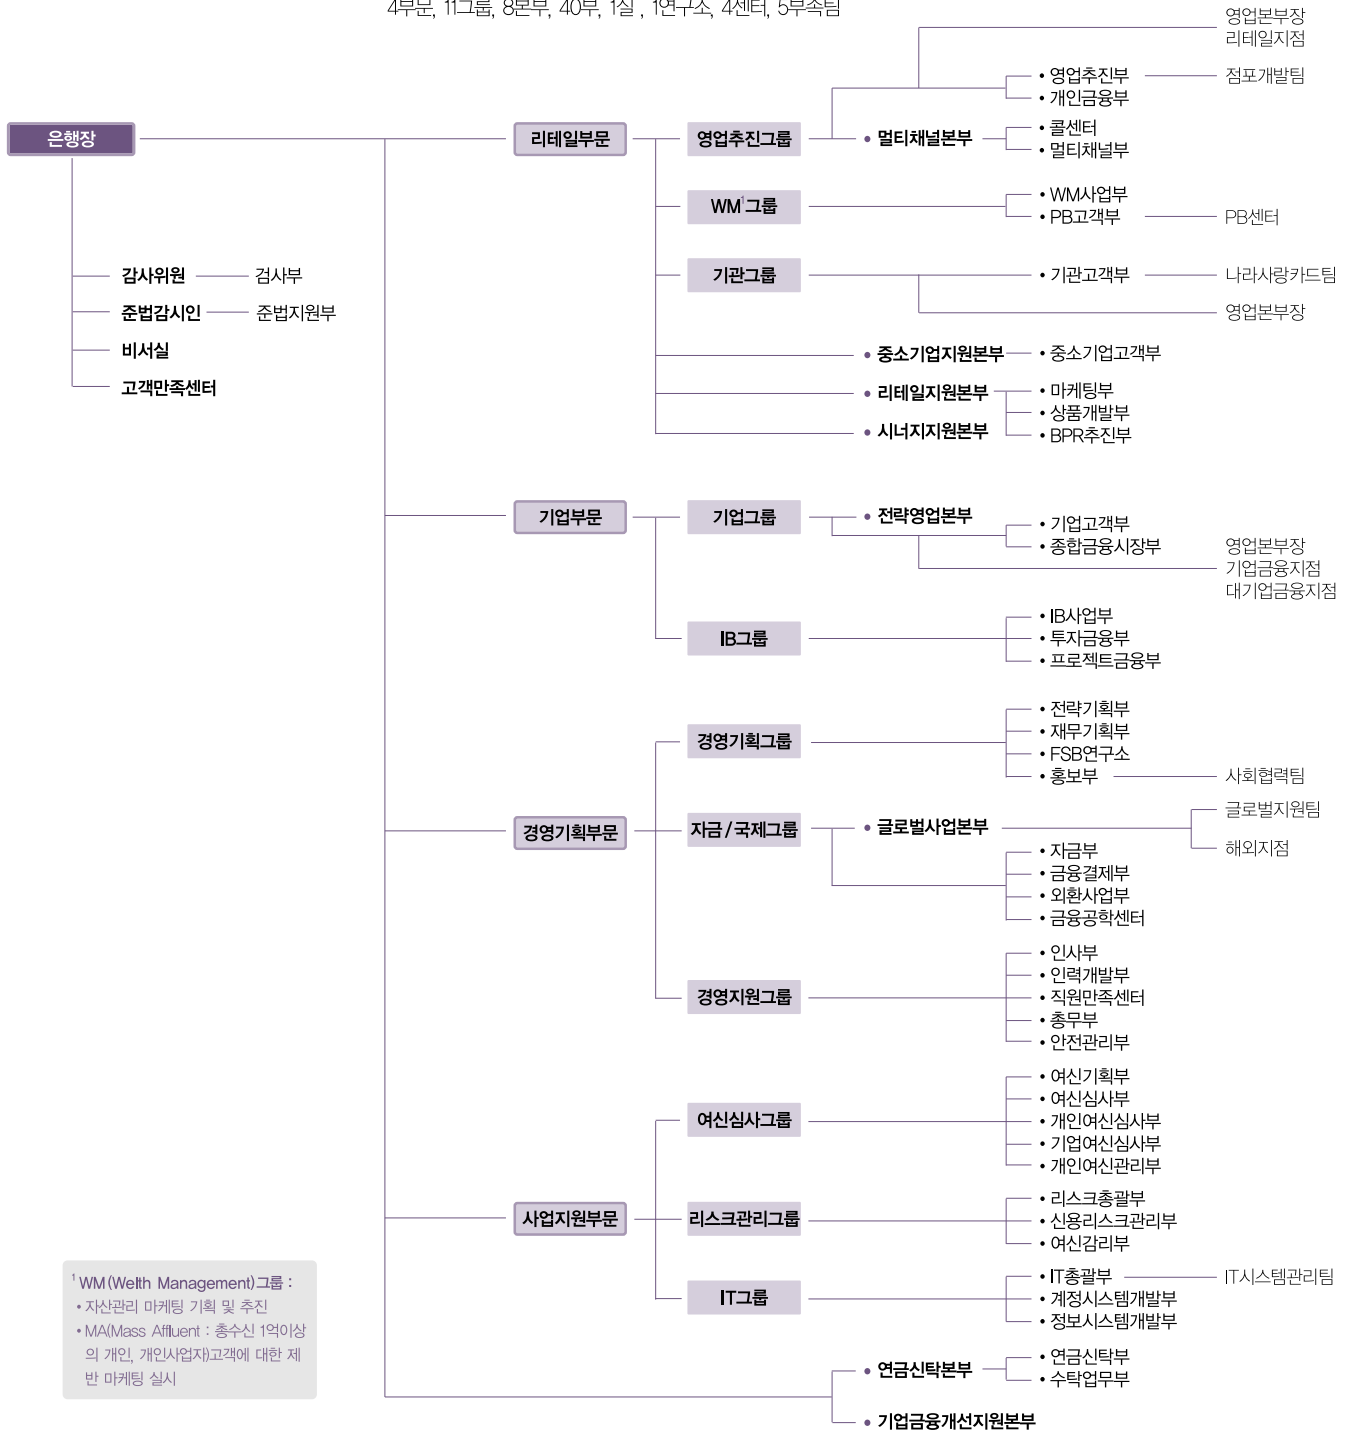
4부문, 11그룹, 8본부, 40부, 1실, 1연구소, 4센터, 5부속팀

은행장

감사위원 검사부
준법감시인 준법지원부
비서실
고객만족센터

리테일부문
영업추진그룹
멀티채널본부
• 영업추진부 점포개발팀
• 개인금융부
• 콜센터
• 멀티채널부
영업본부장
리테일지점
WM$^1$그룹
• WM사업부
• PB고객부 PB센터
기관그룹
• 기관고객부 나라사랑카드팀
영업본부장
• 중소기업지원본부
• 중소기업고객부
• 리테일지원본부
• 시너지지원본부
• 마케팅부
• 상품개발부
• BPR추진부

기업부문
기업그룹
• 전략영업본부
• 기업고객부
• 종합금융시장부
영업본부장
기업금융지점
대기업금융지점
IB그룹
• IB사업부
• 투자금융부
• 프로젝트금융부

경영기획부문
경영기획그룹
• 전략기획부
• 재무기획부
• FSB연구소
• 홍보부 사회협력팀
자금/국제그룹
• 글로벌사업본부
글로벌지원팀
해외지점
• 자금부
• 금융결제부
• 외환사업부
• 금융공학센터
경영지원그룹
• 인사부
• 인력개발부
• 직원만족센터
• 총무부
• 안전관리부

사업지원부문
여신심사그룹
• 여신기획부
• 여신심사부
• 개인여신심사부
• 기업여신심사부
• 개인여신관리부
리스크관리그룹
• 리스크총괄부
• 신용리스크관리부
• 여신감리부
IT그룹
• IT총괄부 IT시스템관리팀
• 계정시스템개발부
• 정보시스템개발부
• 연금신탁본부
• 연금신탁부
• 수탁업무부
• 기업금융개선지원본부

$^1$ WM(Welth Management)그룹 :
• 자산관리 마케팅 기획 및 추진
• MA(Mass Affluent : 총수신 1억이상의 개인, 개인사업자)고객에 대한 제반 마케팅 실시